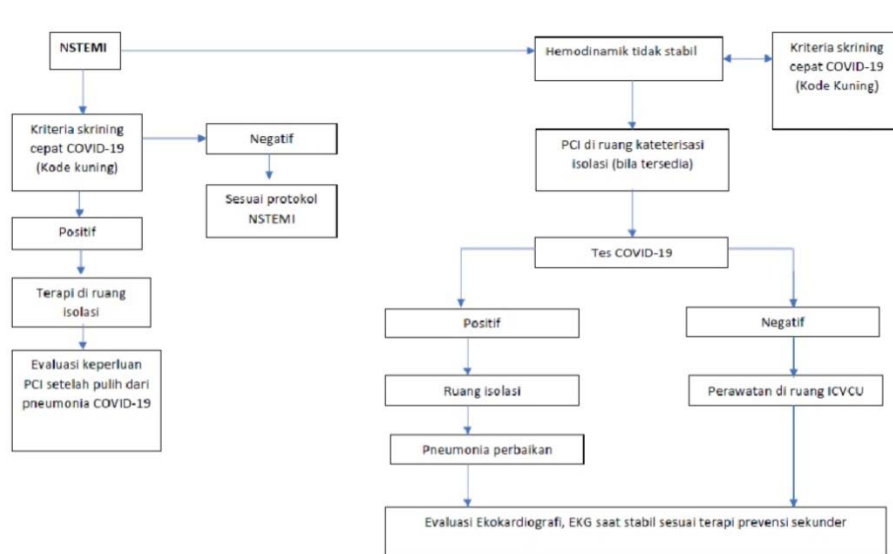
NSTEMI

Hemodinamik tidak stabil

Kriteria skrining cepat COVID-19 (Kode Kuning)

Kriteria skrining cepat COVID-19 (Kode kuning)

Negatif

Sesuai protokol NSTEMI

Positif

Terapi di ruang isolasi

Evaluasi keperluan PCI setelah pulih dari pneumonia COVID-19

PCI di ruang kateterisasi isolasi (bila tersedia)

Tes COVID-19

Positif

Negatif

Ruang isolasi

Perawatan di ruang ICVCU

Pneumonia perbaikan

Evaluasi Ekokardiografi, EKG saat stabil sesuai terapi prevensi sekunder